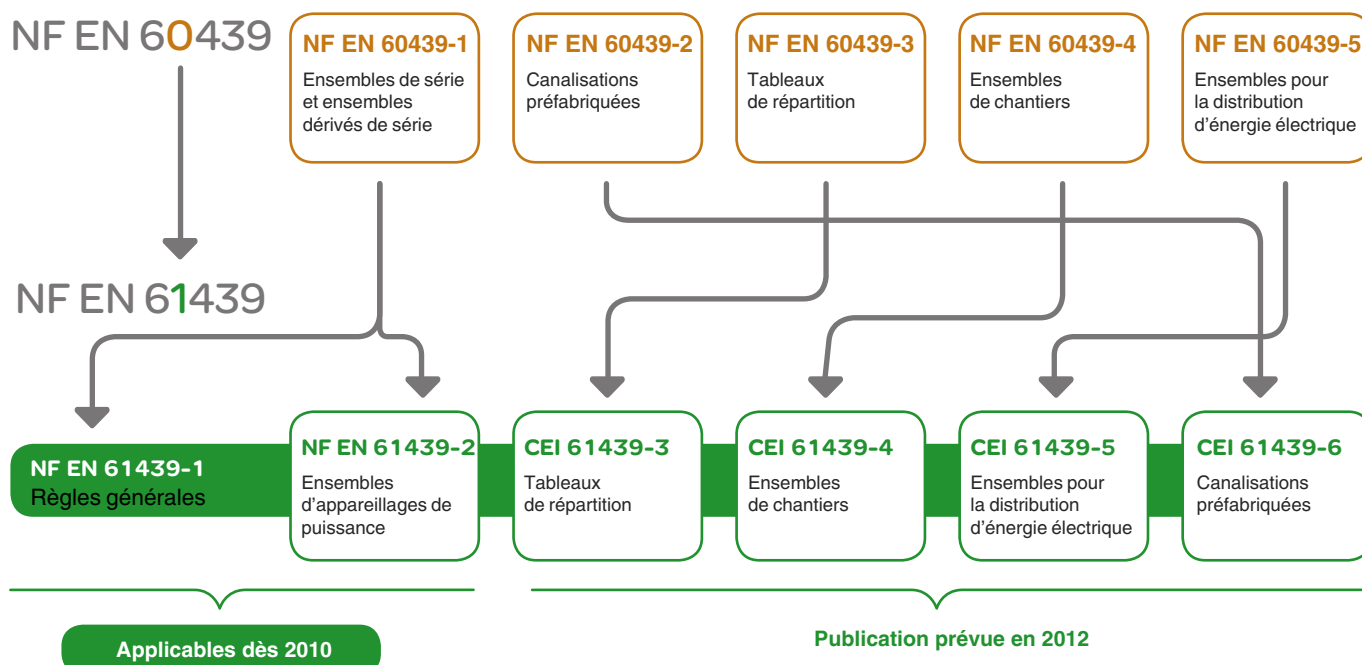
NF EN 60439

NF EN 60439-1
Ensembles de série et ensembles dérivés de série

NF EN 60439-2
Canalisations préfabriquées

NF EN 60439-3
Tableaux de répartition

NF EN 60439-4
Ensembles de chantiers

NF EN 60439-5
Ensembles pour la distribution d'énergie électrique

NF EN 61439

NF EN 61439-1
Règles générales

NF EN 61439-2
Ensembles d'appareillages de puissance

CEI 61439-3
Tableaux de répartition

CEI 61439-4
Ensembles de chantiers

CEI 61439-5
Ensembles pour la distribution d'énergie électrique

CEI 61439-6
Canalisations préfabriquées

Applicables dès 2010

Publication prévue en 2012